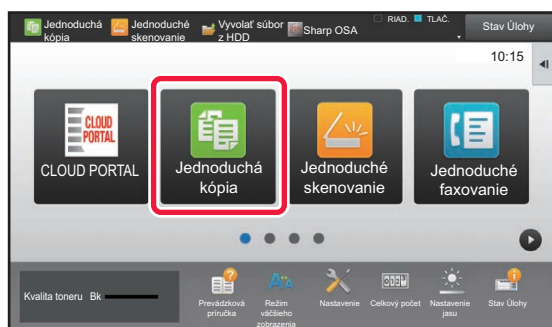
Jednoduchá kópia
Jednoduché skenovanie
Vyvolať súbor z HDD
Sharp OSA
RIAD.
TLAČ.
Stav Úlohy
10:15

CLOUD PORTAL
CLOUD PORTAL
Jednoduchá kópia
Jednoduché skenovanie
Jednoduché faxovanie

Kvalita toneru Bk
Prevádzková príručka
Režim väčšieho zobrazenia
Nastavenie
Celkový počet
Nastavenie jasu
Stav Úlohy